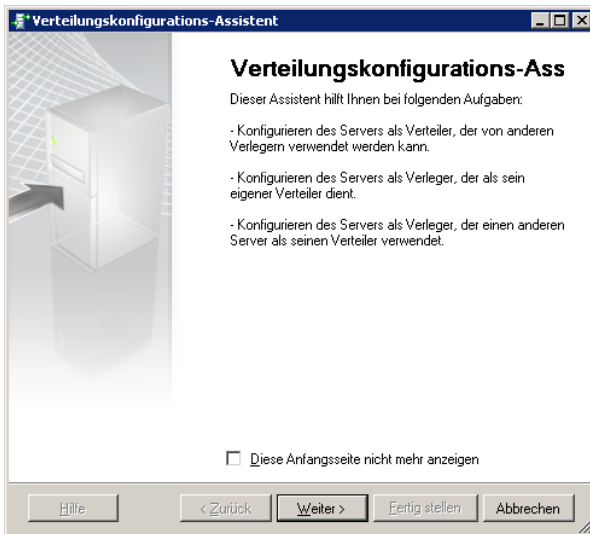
Verteilungskonfigurations-Assistent

Verteilungskonfigurations-Ass

Dieser Assistent hilft Ihnen bei folgenden Aufgaben:

- Konfigurieren des Servers als Verteiler, der von anderen Verlegern verwendet werden kann.

- Konfigurieren des Servers als Verleger, der als sein eigener Verteiler dient.

- Konfigurieren des Servers als Verleger, der einen anderen Server als seinen Verteiler verwendet.

Diese Anfangsseite nicht mehr anzeigen

Hilfe | < Zurück | Weiter > | Fertig stellen | Abbrechen